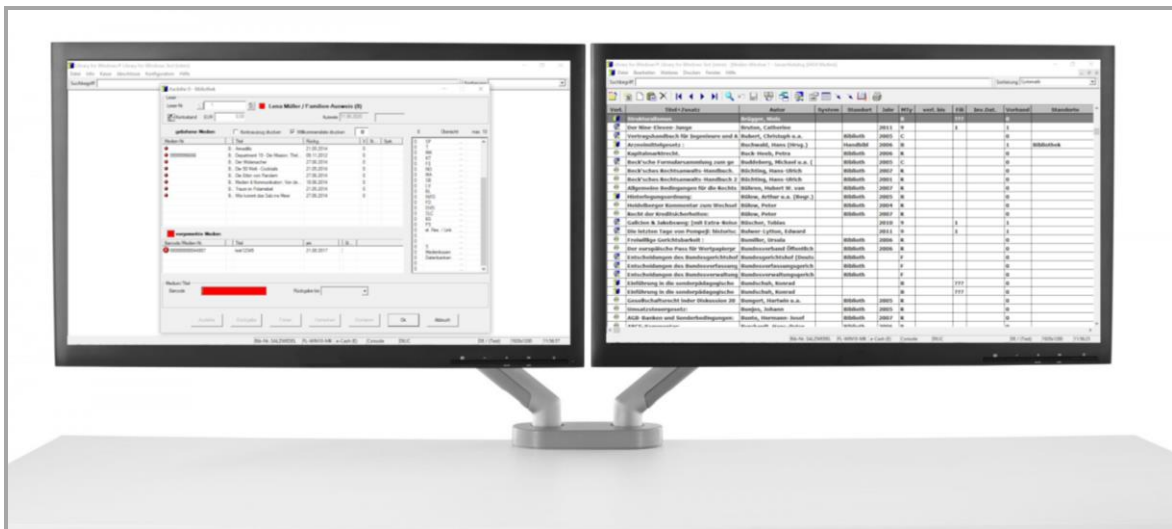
Lena Müller / Familien-Ausweis (8)

gebuchte Medien:

vorgemerkte Medien:

Ok

Abbruch

Titel+Zusatz | Autor | System | Standort | Jahr

Der Neue Clever-Junge | Bruton, Catherine | | | 2011

Bibliothek

Herbert, Christoph u.a. | | Bibliothek | 2005

Buchwald, Hans (Hrsg.) | | Handbibl | 2006

Kapitalmarktrecht | | Bibliothek | 2006

Beck'sche Formularsammlung zum ge | Buddeberg, Michael u.a. | | Bibliothek | 2007

Beck'sches Rechtsanwalts-Handbuch | Büchting, Hans-Ulrich | | Bibliothek | 2007

Beck'sches Rechtsanwalts-Handbuch 2 | Büchting, Hans-Ulrich | | Bibliothek | 2007

Allgemeine Bedingungen für die Rechts | Bühren, Hubert W. van | | Bibliothek | 2007

Hinterlegungsordnung | Bülow, Arthur u.a. (Begr.) | | Bibliothek | 2005

Heidelberger Kommentar zum Wechsel | Bülow, Peter | | Bibliothek | 2004

Recht der Kreditsicherheiten | Bülow, Peter | | Bibliothek | 2007

Galleon & Jakobsweg | Büscher, Tobias | | | 2010

Die letzten Tage von Pompeji | Bulwer-Lytton, Edward | | | 2011

Freiwillige Gerichtsbarkeit | Bundler, Ursula | | Bibliothek | 2006

Der europäische Pass für Wertpapier | Bundesverband Öffentlich | | Bibliothek | 2006

Entscheidungen des Bundesgerichtshof | Bundesgerichtshof | | Bibliothek

Entscheidungen des Bundesverfassung | Bundesverfassungsgericht | | Bibliothek

Entscheidungen des Bundesverwaltung | Bundesverwaltungsgericht | | Bibliothek

Einführung in die sonderpädagogische | Bundschuh, Konrad

Einführung in die sonderpädagogische | Bundschuh, Konrad

Gesellschaftsrecht | Bungert, Hartwin u.a. | | Bibliothek | 2005

Umsatzsteuergesetz | Bunjes, Johann | | Bibliothek | 2005

AGB-Banken und Sonderbedingungen | Bunte, Hermann-Josef | | Bibliothek | 2007